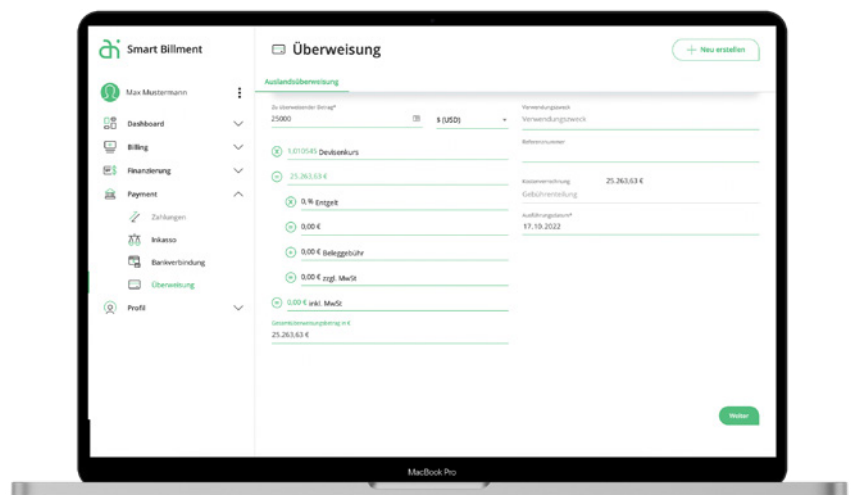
Smart Billment

Max Mustermann

Dashboard

Billing

Finanzierung

Payment

Zahlungen

Inkasso

Bankverbindung

Überweisung

Profil

Überweisung

+ Neu erstellen

Auslandsüberweisung

Zu überweisender Betrag*
25000

$ (USD)

1.010545 Devisenkurs

25.263,63 €

0 % Entgelt

0,00 €

0,00 € Belegegebühr

0,00 € zzgl. MwSt

0,00 € inkl. MwSt

Gesamtüberweisungsbetrag in €
25.263,63 €

Verwendungszweck
Verwendungszweck

Referenznummer

Kostenverteilung
Gebührenteilung
25.263,63 €

Ausführungsdatum*
17.10.2022

Weiter

MacBook Pro